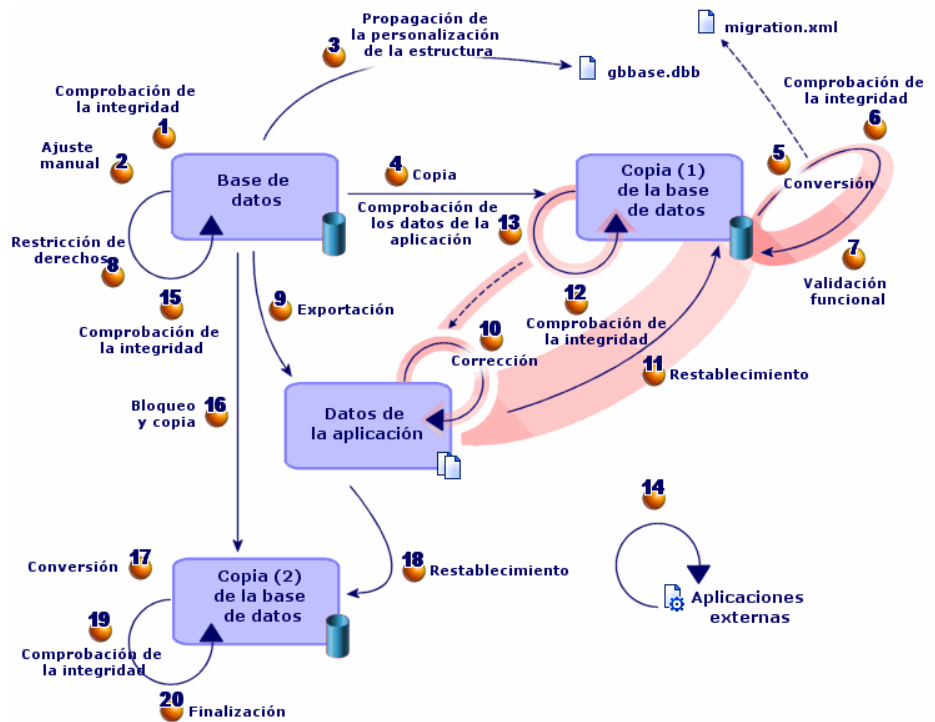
Propagación de la personalización de la estructura
3
gbbase.dbb
migration.xml
Comprobación de la integridad
1
Ajuste manual
2
Base de datos
4 Copia
Copia (1) de la base de datos
Comprobación de la integridad
6
5
Conversión
Comprobación de los datos de la aplicación
13
Restricción de derechos
8
7
Validación funcional
15
Comprobación de la integridad
9 Exportación
12
Comprobación de la integridad
10
Corrección
11 Restablecimiento
Bloqueo y copia
16
Datos de la aplicación
14
Conversión
17
Copia (2) de la base de datos
18 Restablecimiento
Aplicaciones externas
19
Comprobación de la integridad
20 Finalización